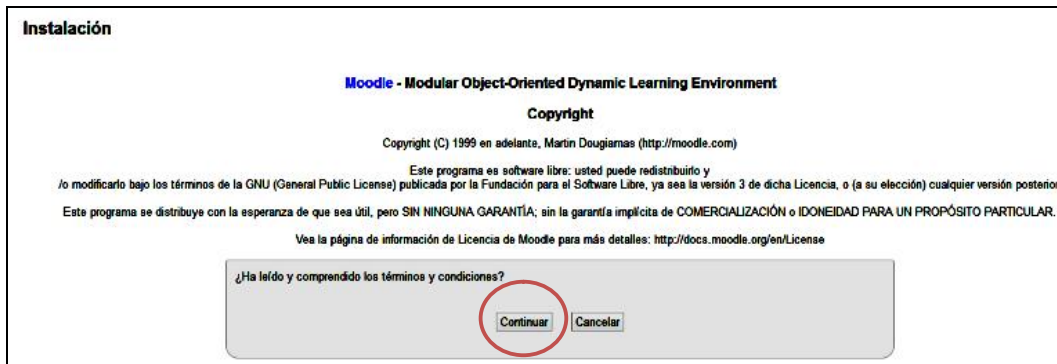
Instalación

Moodle - Modular Object-Oriented Dynamic Learning Environment

Copyright

Copyright (C) 1999 en adelante, Martin Dougiamas (http://moodle.com)

Este programa es software libre: usted puede redistribuirlo y /o modificarlo bajo los términos de la GNU (General Public License) publicada por la Fundación para el Software Libre, ya sea la versión 3 de dicha Licencia, o (a su elección) cualquier versión posterior

Este programa se distribuye con la esperanza de que sea útil, pero SIN NINGUNA GARANTÍA; sin la garantía implícita de COMERCIALIZACIÓN o IDONEIDAD PARA UN PROPÓSITO PARTICULAR.

Vea la página de información de Licencia de Moodle para más detalles: http://docs.moodle.org/en/License

¿Ha leído y comprendido los términos y condiciones?

Continuar Cancelar